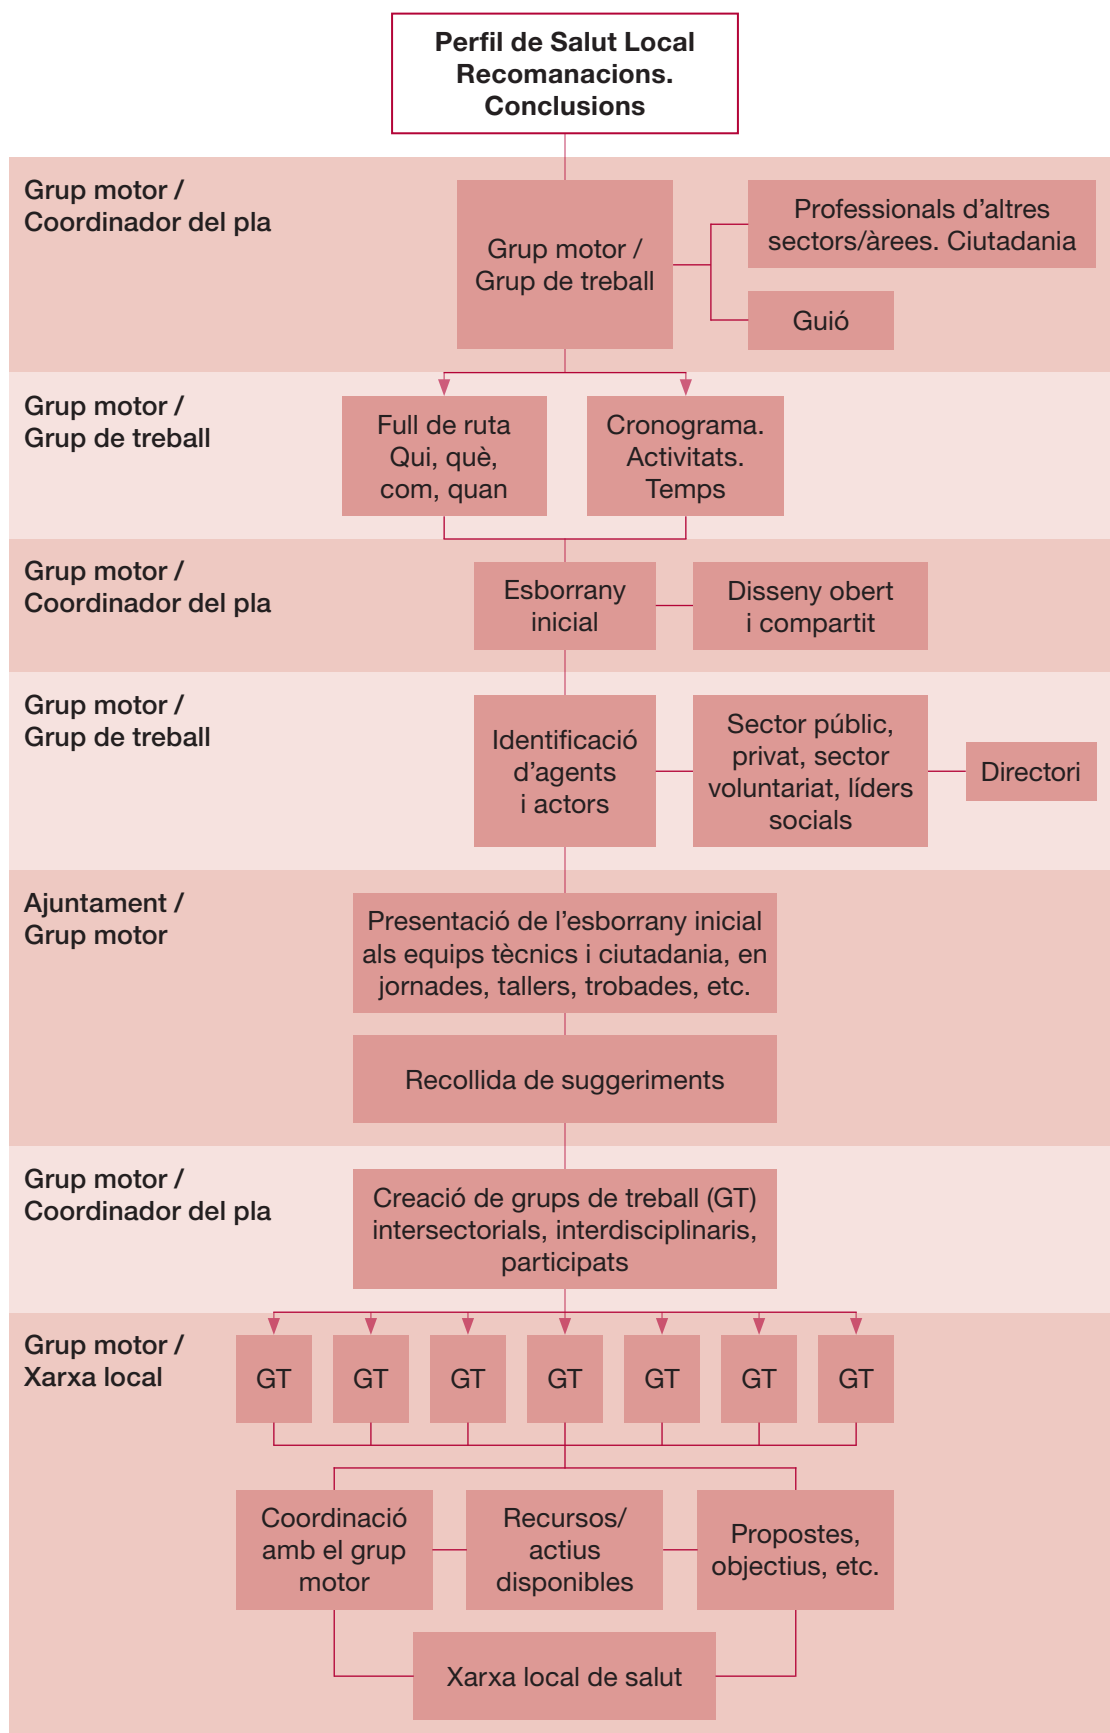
Perfil de Salut Local
Recomanacions.
Conclusions

Grup motor /
Coordinador del pla

Grup motor /
Grup de treball

Professionals d'altres sectors/àrees. Ciutadania

Guió

Grup motor /
Grup de treball

Full de ruta
Qui, què,
com, quan

Cronograma.
Activitats.
Temps

Grup motor /
Coordinador del pla

Esborrany inicial

Disseny obert i compartit

Grup motor /
Grup de treball

Identificació d'agents i actors

Sector públic, privat, sector voluntariat, líders socials

Directori

Ajuntament /
Grup motor

Presentació de l'esborrany inicial als equips tècnics i ciutadania, en jornades, tallers, trobades, etc.

Recollida de suggeriments

Grup motor /
Coordinador del pla

Creació de grups de treball (GT) intersectorials, interdisciplinaris, participats

Grup motor /
Xarxa local

GT GT GT GT GT GT GT

Coordinació amb el grup motor

Recursos/
actius
disponibles

Propostes, objectius, etc.

Xarxa local de salut